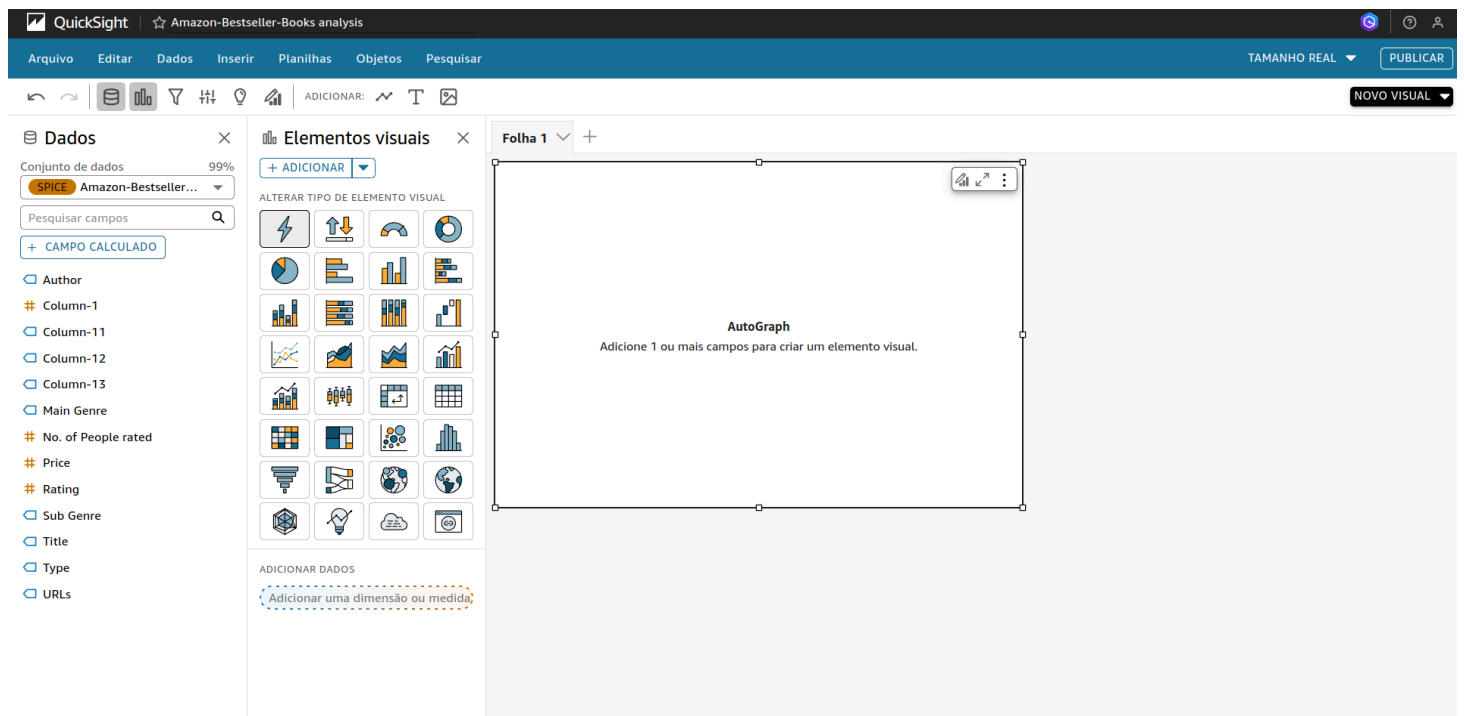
QuickSight ☆ Amazon-Bestseller-Books analysis

Arquivo Editar Dados Inserir Planilhas Objetos Pesquisar

TAMANHO REAL PUBLICAR

ADICIONAR:

NOVO VISUAL

Dados

Conjunto de dados 99%

SPICE Amazon-Bestseller...

Pesquisar campos

+ CAMPO CALCULADO

Author
Column-1
Column-11
Column-12
Column-13
Main Genre
No. of People rated
Price
Rating
Sub Genre
Title
Type
URLs

Elementos visuais

+ ADICIONAR

ALTERAR TIPO DE ELEMENTO VISUAL

ADICIONAR DADOS

Adicionar uma dimensão ou medida

Folha 1 +

AutoGraph
Adicione 1 ou mais campos para criar um elemento visual.